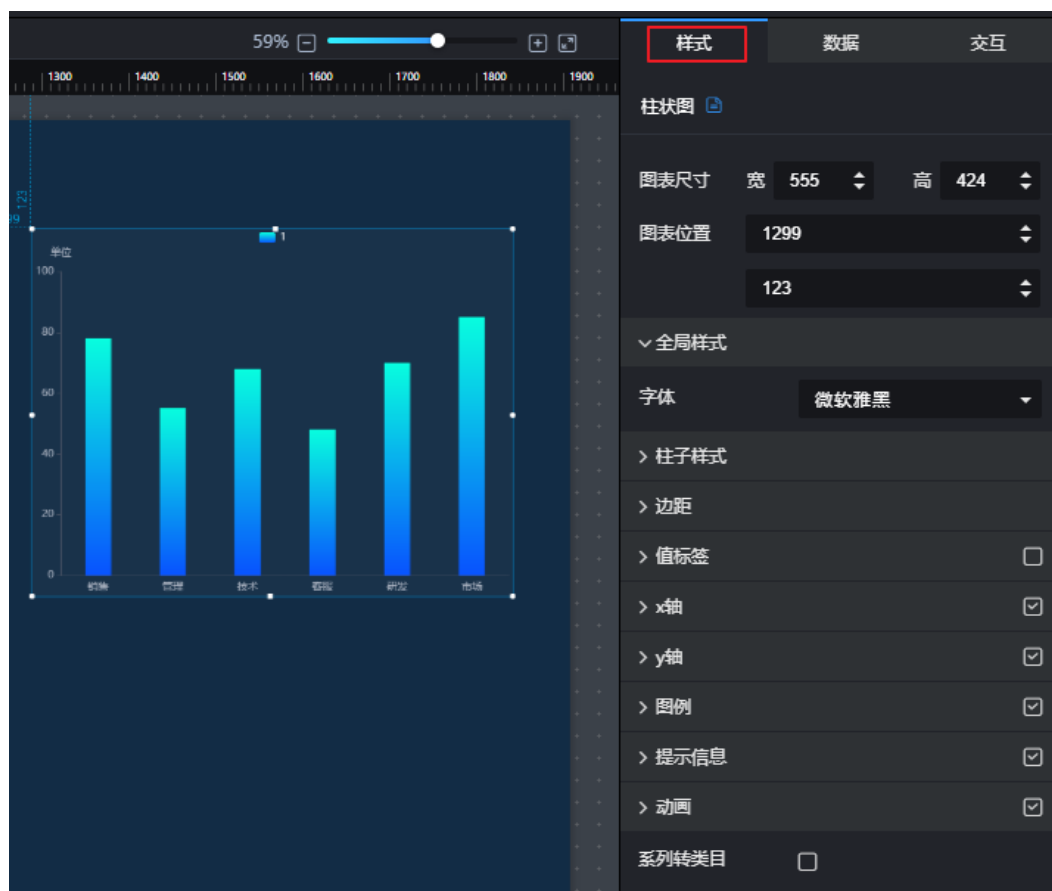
59%

1300 1400 1500 1600 1700 1800 1900

123

1

单位

100

80

60

40

20

0

销售 管理 技术 客服 研发 市场

样式 数据 交互

柱状图

图表尺寸 宽 555 高 424

图表位置 1299

123

全局样式

字体 微软雅黑

柱子样式

边距

值标签

x轴

y轴

图例

提示信息

动画

系列转类目